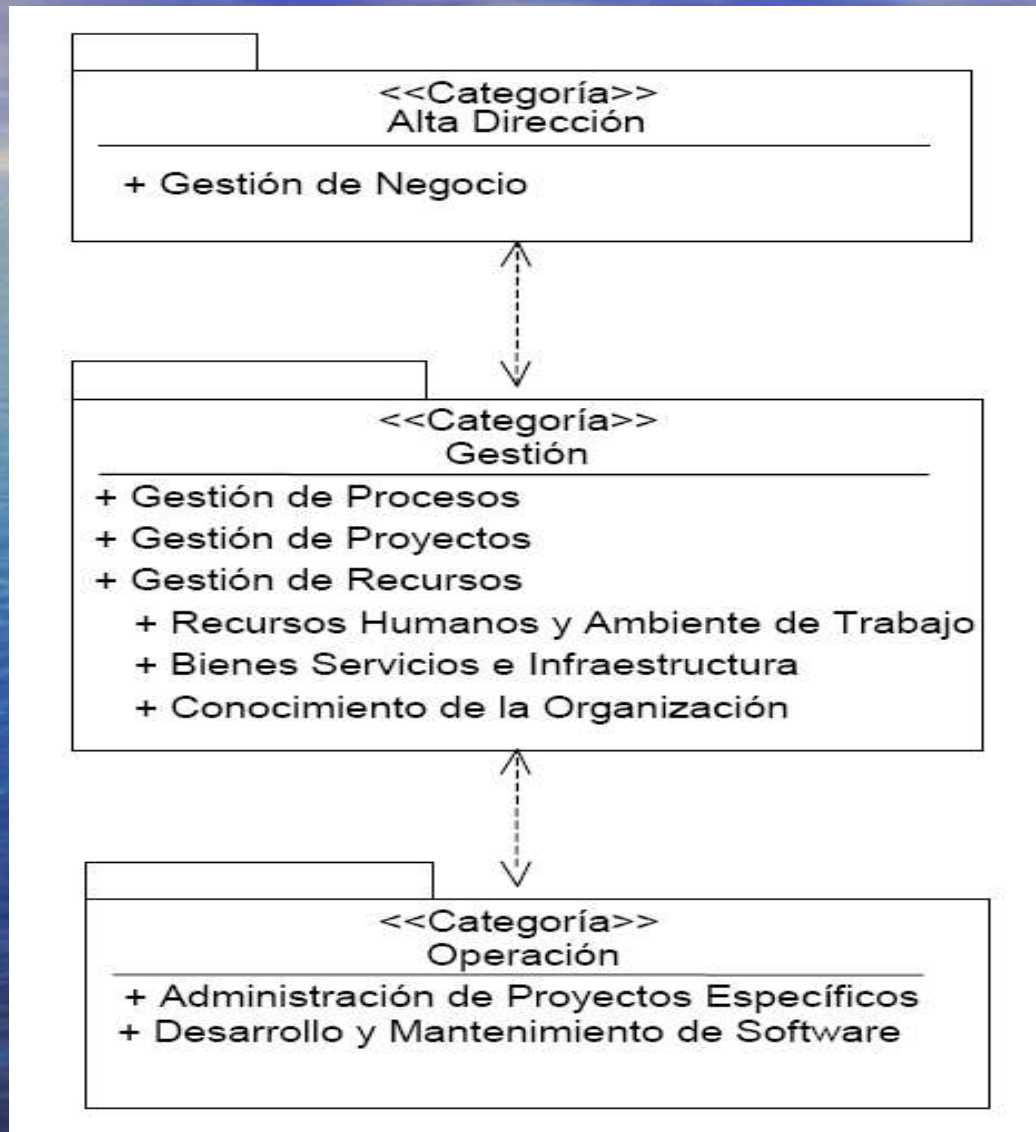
<<Categoría>>
Alta Dirección

+ Gestión de Negocio

<<Categoría>>
Gestión

+ Gestión de Procesos
+ Gestión de Proyectos
+ Gestión de Recursos
+ Recursos Humanos y Ambiente de Trabajo
+ Bienes Servicios e Infraestructura
+ Conocimiento de la Organización

<<Categoría>>
Operación

+ Administración de Proyectos Específicos
+ Desarrollo y Mantenimiento de Software